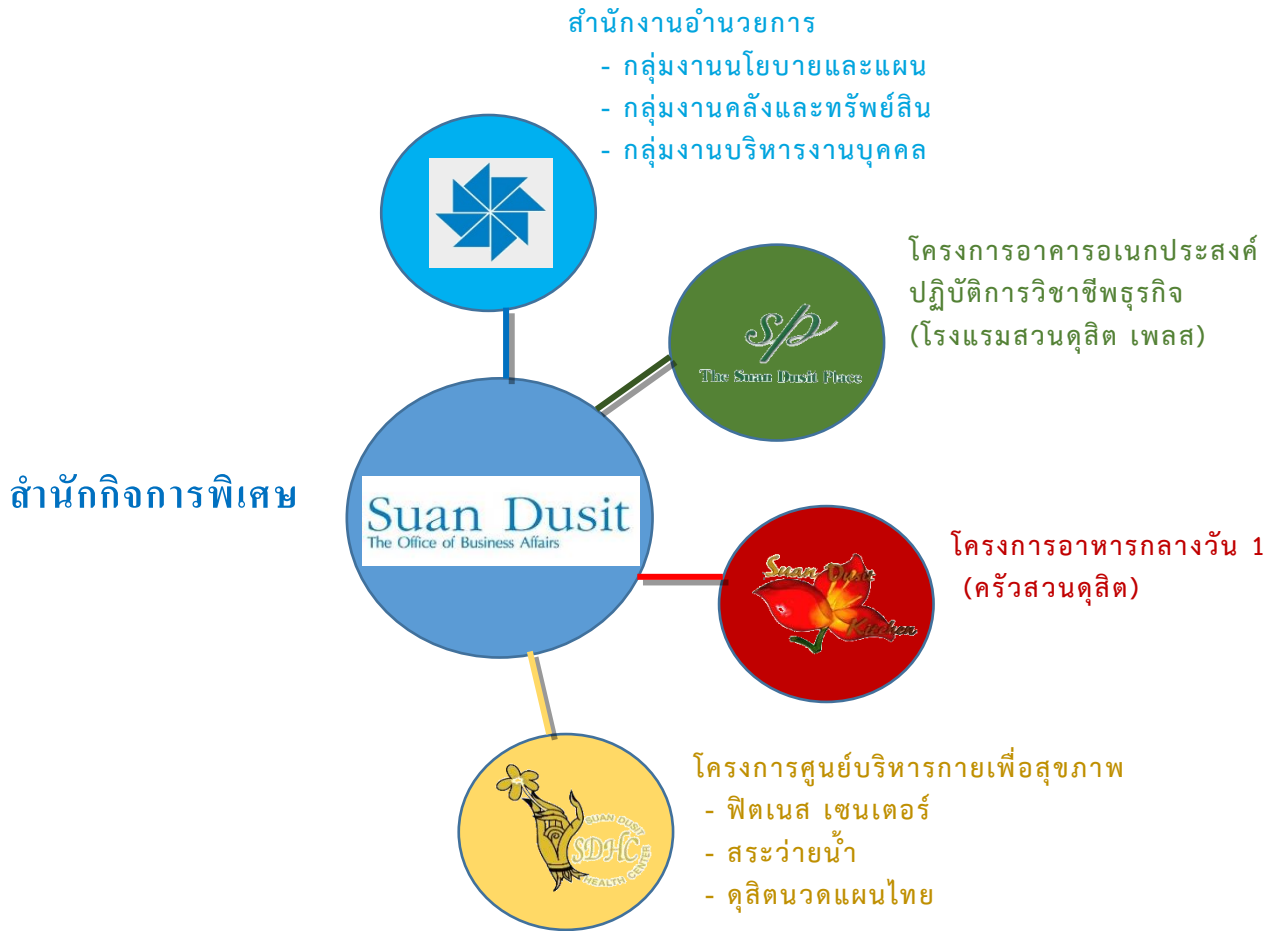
สำนักงานอำนวยการ

- กลุ่มงานนโยบายและแผน
- กลุ่มงานคลังและทรัพย์สิน
- กลุ่มงานบริหารงานบุคคล

โครงการอาคารอเนกประสงค์ปฏิบัติการวิชาชีพธุรกิจ (โรงแรมสวนดุสิต เพลส)

SP

The Suan Dusit Place

สำนักกิจการพิเศษ

Suan Dusit
The Office of Business Affairs

โครงการอาหารกลางวัน 1 (ครัวสวนดุสิต)

Suan Dusit Kitchen

SUAN DUSIT SDHC HEALTH CENTER

โครงการศูนย์บริหารกายเพื่อสุขภาพ

- ฟิตเนส เซนเตอร์
- สระว่ายน้ำ
- ดุสิตนวดแผนไทย